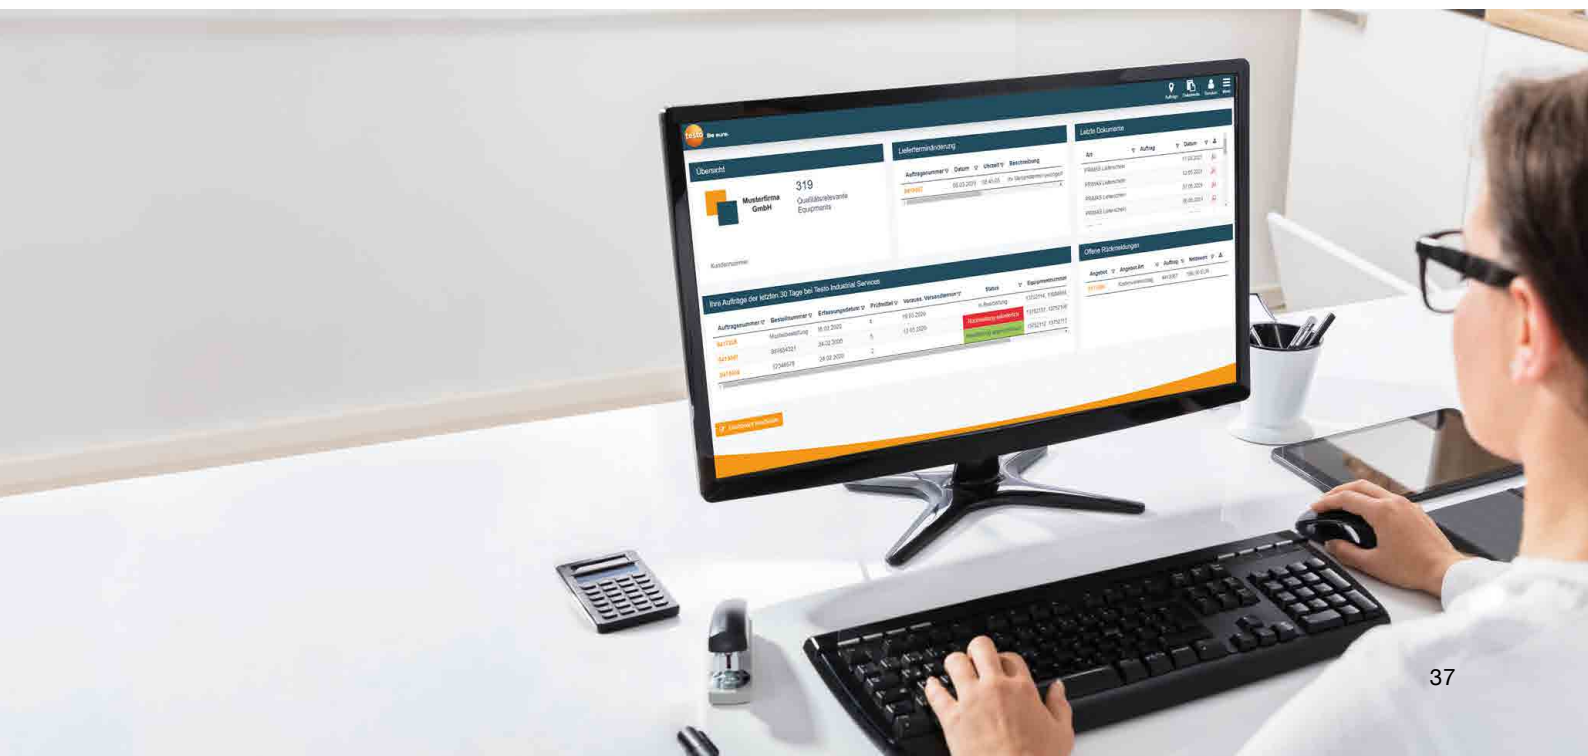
testo Be sure.

Übersicht

Musterfirma GmbH

319
Qualitätsrelevante Equipments

Kundennummer

Liefertermin­änderung

Auftragsnummer | Datum | Uhrzeit | Beschreibung

Letzte Dokumente

Art | Auftrag | Datum

Offene Rückmeldungen

Angebot | Angebot Art | Auftrag | Netto­wert

Ihre Aufträge der letzten 30 Tage bei Testo Industrial Services

Auftragsnummer | Bestellnummer | Erfassungsdatum | Prüfmittel | Voraus. Versanddatum | Status | Equipmentnummer

37